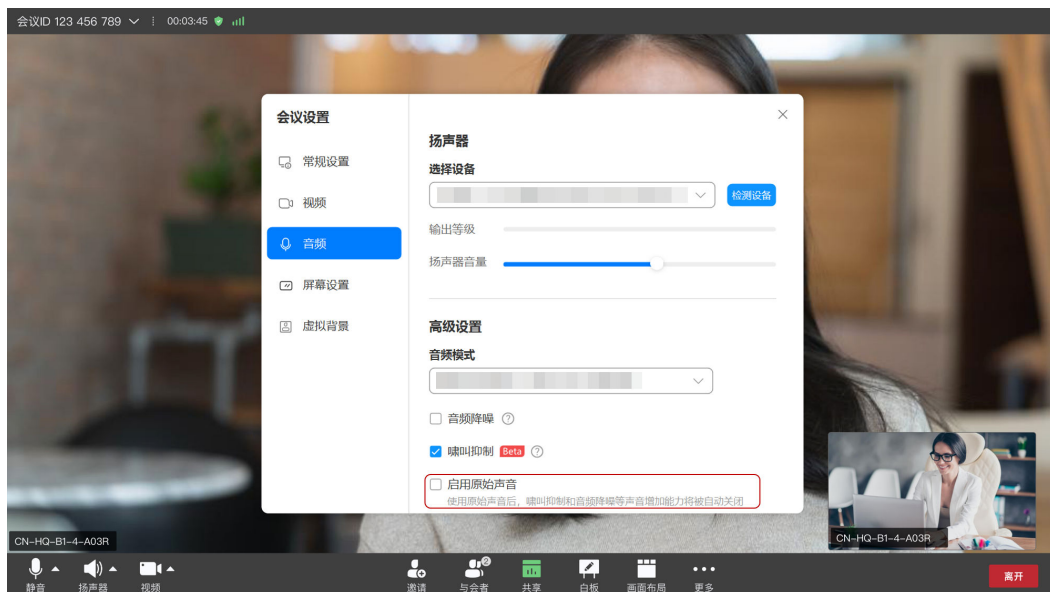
会议ID 123 456 789 00:03:45

会议设置

常规设置

视频

音频

屏幕设置

虚拟背景

扬声器

选择设备

检测设备

输出等级

扬声器音量

高级设置

音频模式

音频降噪

啸叫抑制 Beta

启用原始声音

使用原始声音后，啸叫抑制和音频降噪等声音增加能力将被自动关闭

CN-HQ-B1-4-A03R

CN-HQ-B1-4-A03R

静音 扬声器 视频

邀请 与会者 共享 白板 画面布局 更多

离开